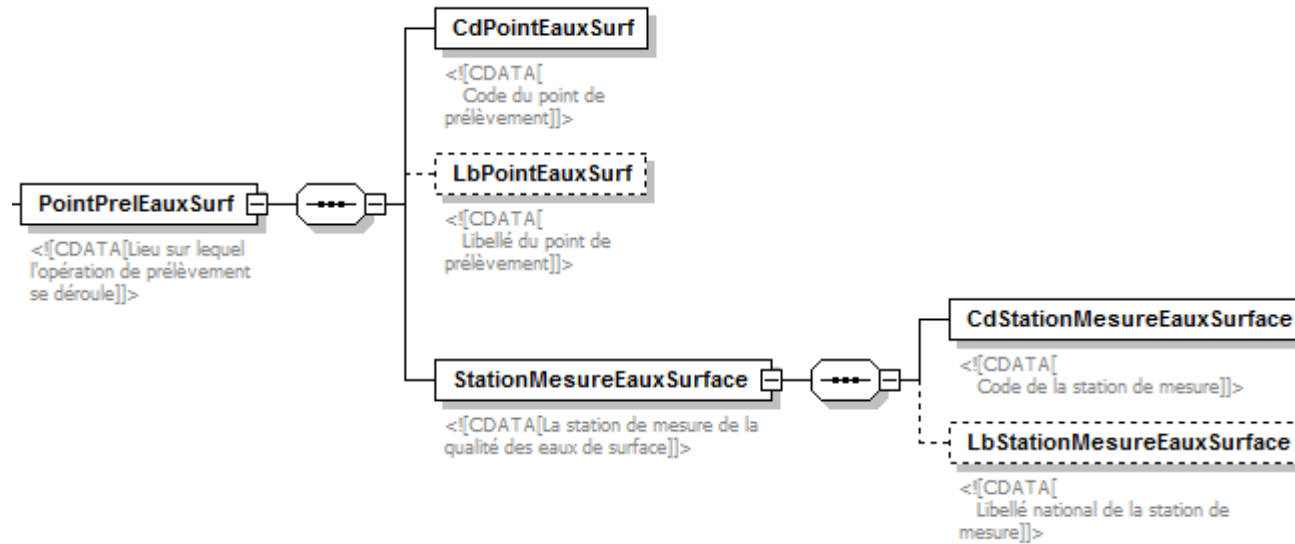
PointPrelEauxSurf

<![CDATA[Lieu sur lequel l'opération de prélèvement se déroule]]>

CdPointEauxSurf

<![CDATA[ Code du point de prélèvement]]>

LbPointEauxSurf

<![CDATA[ Libellé du point de prélèvement]]>

StationMesureEauxSurface

<![CDATA[La station de mesure de la qualité des eaux de surface]]>

CdStationMesureEauxSurface

<![CDATA[ Code de la station de mesure]]>

LbStationMesureEauxSurface

<![CDATA[ Libellé national de la station de mesure]]>